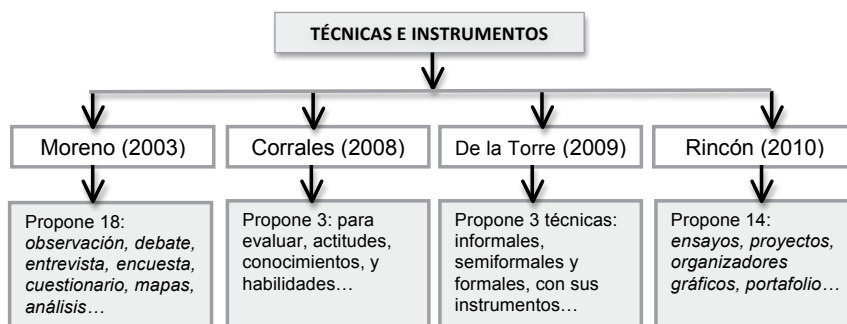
TÉCNICAS E INSTRUMENTOS

Moreno (2003)

Propone 18: *observación, debate, entrevista, encuesta, cuestionario, mapas, análisis…*

Corrales (2008)

Propone 3: para evaluar, actitudes, conocimientos, y habilidades…

De la Torre (2009)

Propone 3 técnicas: informales, semiformales y formales, con sus instrumentos…

Rincón (2010)

Propone 14: *ensayos, proyectos, organizadores gráficos, portafolio…*